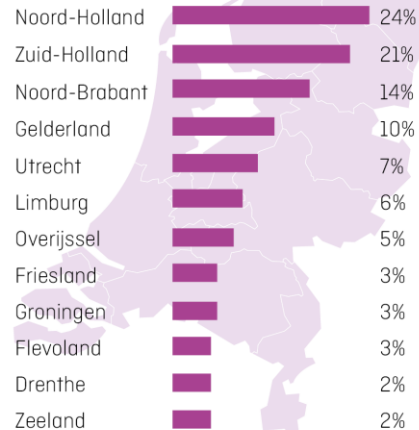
| | |
|---|---|
| Noord-Holland | 24% |
| Zuid-Holland | 21% |
| Noord-Brabant | 14% |
| Gelderland | 10% |
| Utrecht | 7% |
| Limburg | 6% |
| Overijssel | 5% |
| Friesland | 3% |
| Groningen | 3% |
| Flevoland | 3% |
| Drenthe | 2% |
| Zeeland | 2% |